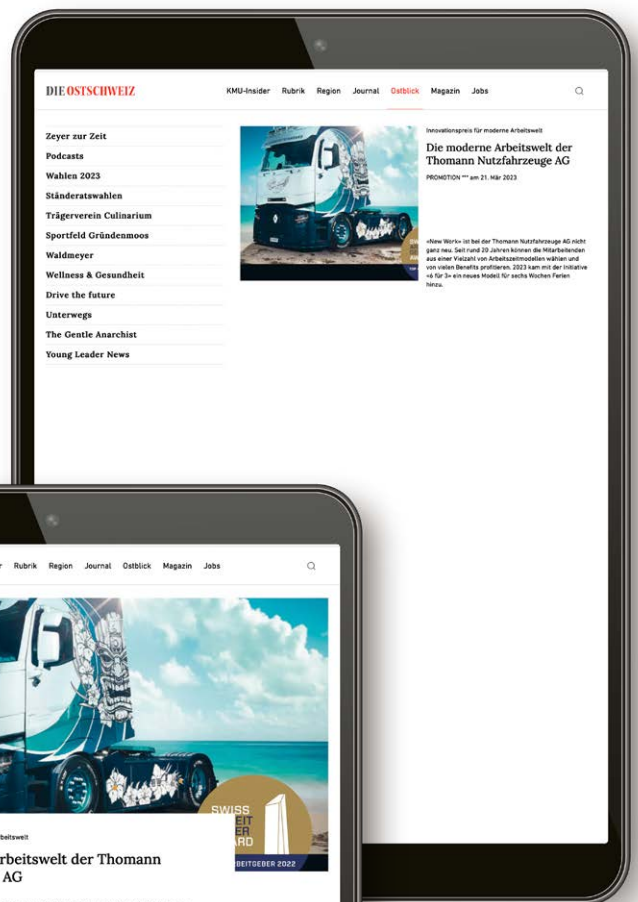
DIE OSTSCHWEIZ

KMU-Insider Rubrik Region Journal Ostblick Magazin Jobs

Zeyer zur Zeit
Podcasts
Wahlen 2023
Ständeratswahlen
Trägerverein Culinarium
Sportfeld Gründenmoos
Waldmeyer
Wellness & Gesundheit
Drive the future
Unterwegs
The Gentle Anarchist
Young Leader News

Innovationspreis für moderne Arbeitswelt

Die moderne Arbeitswelt der Thomann Nutzfahrzeuge AG

PROMOTION am 21. März 2023

«New Work» ist bei der Thomann Nutzfahrzeuge AG nicht ganz neu. Seit rund 20 Jahren können die Mitarbeitenden aus einer Vielzahl von Arbeitszeitmodellen wählen und von vielen Benefits profitieren. 2023 kam mit der Initiative «6 für 3» ein neues Modell für sechs Wochen Ferien hinzu.

r Rubrik Region Journal Ostblick Magazin Jobs

SWISS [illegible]EIT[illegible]ER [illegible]ARD
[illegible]BEITGEBER 2022

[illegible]beitswelt

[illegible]rbeitswelt der Thomann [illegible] AG